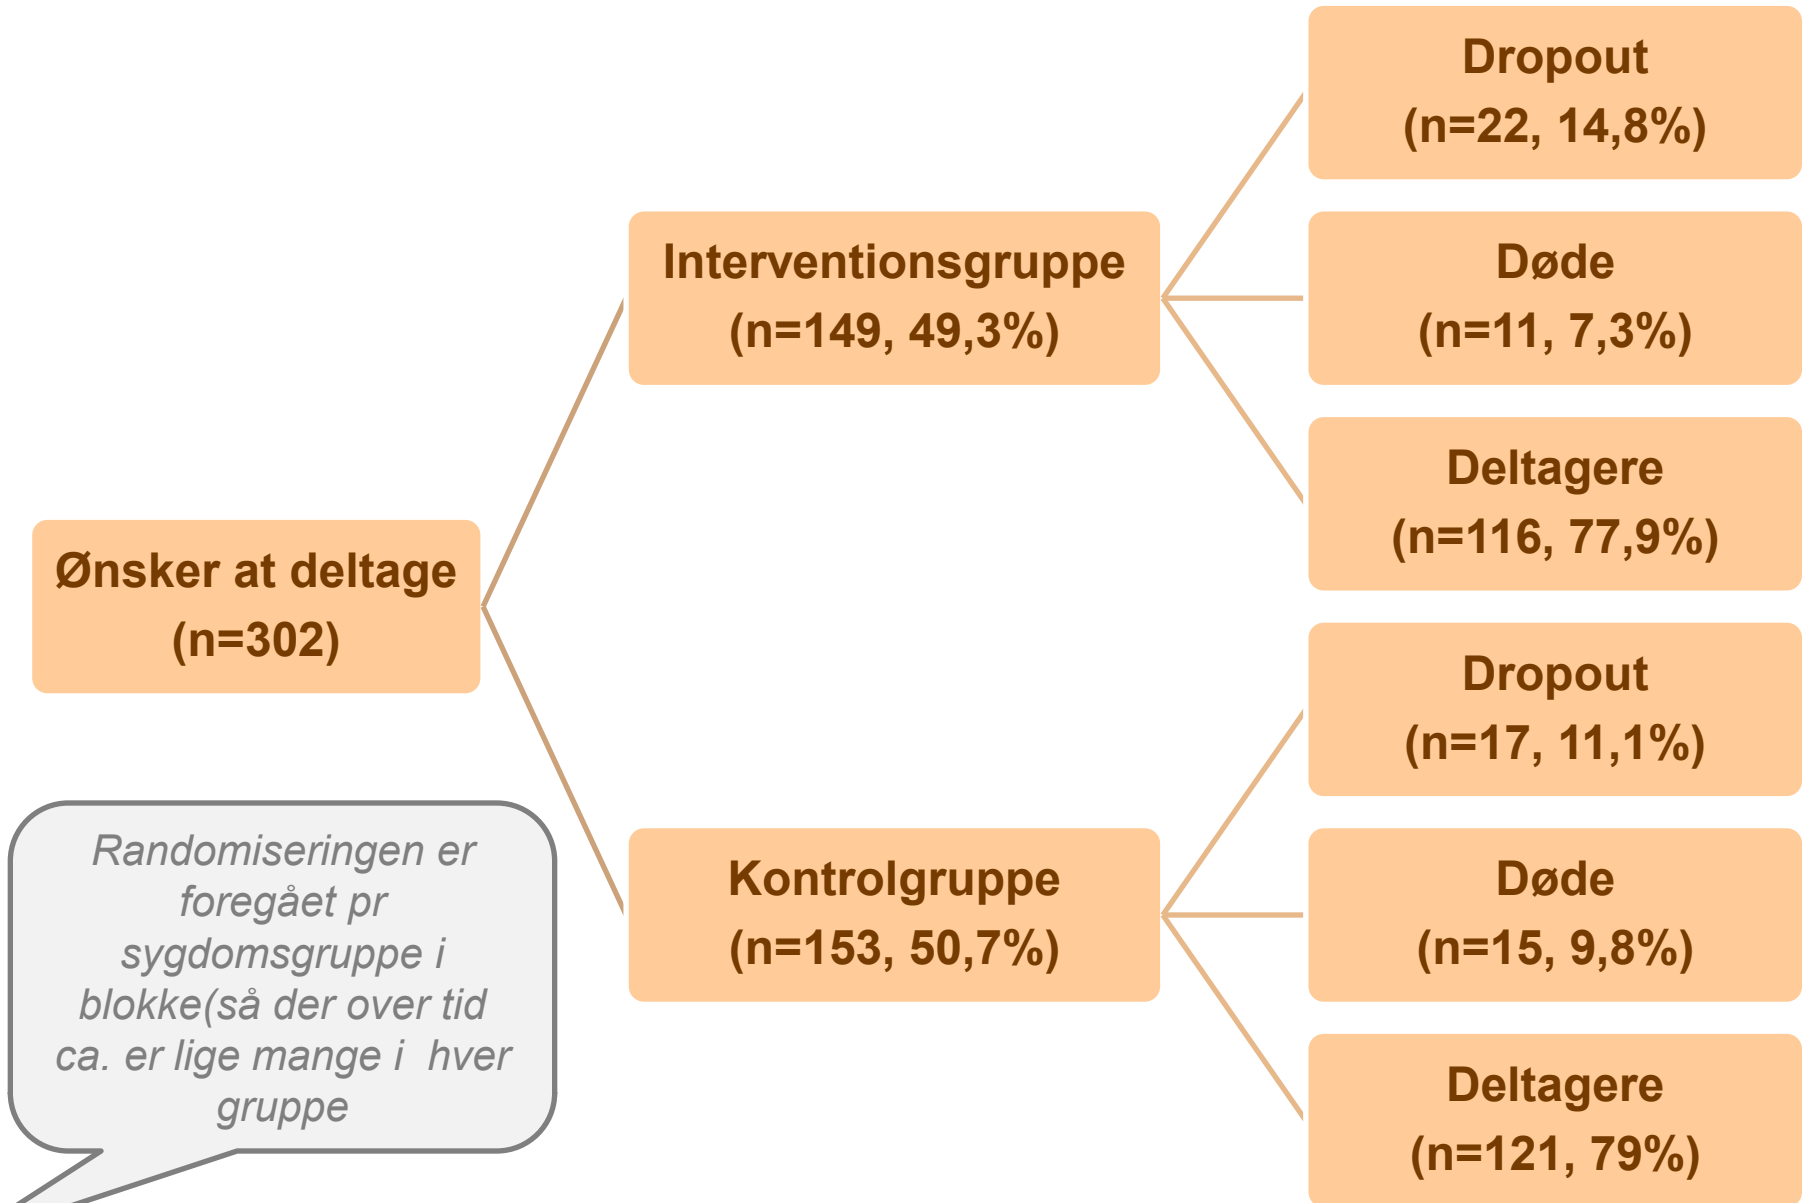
Ønsker at deltage (n=302)

Interventionsgruppe (n=149, 49,3%)

Dropout (n=22, 14,8%)

Døde (n=11, 7,3%)

Deltagere (n=116, 77,9%)

Kontrolgruppe (n=153, 50,7%)

Dropout (n=17, 11,1%)

Døde (n=15, 9,8%)

Deltagere (n=121, 79%)

Randomiseringen er foregået pr sygdomsgruppe i blokke(så der over tid ca. er lige mange i hver gruppe